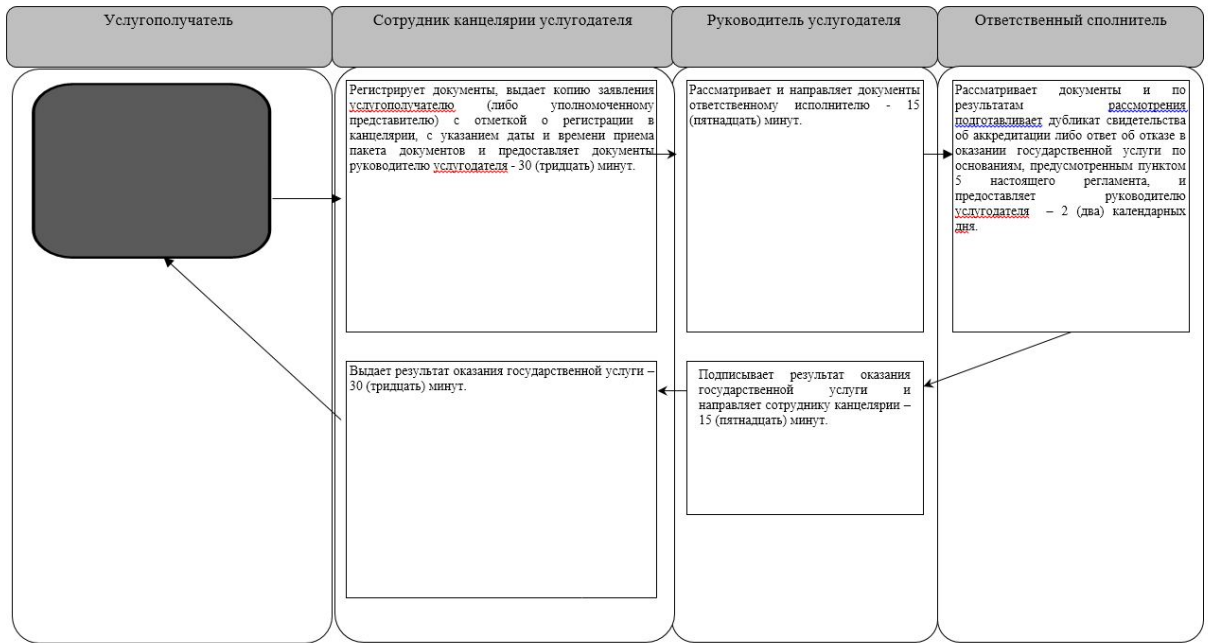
Услугополучатель

Сотрудник канцелярии услугодателя

Руководитель услугодателя

Ответственный сполнитель

Регистрирует документы, выдает копию заявления услугополучателю (либо уполномоченному представителю) с отметкой о регистрации в канцелярии, с указанием даты и времени приема пакета документов и предоставляет документы руководителю услугодателя - 30 (тридцать) минут.

Рассматривает и направляет документы ответственному исполнителю - 15 (пятнадцать) минут.

Рассматривает документы и по результатам рассмотрения подготавливает дубликат свидетельства об аккредитации либо ответ об отказе в оказании государственной услуги по основаниям, предусмотренным пунктом 5 настоящего регламента, и предоставляет руководителю услугодателя – 2 (два) календарных дня.

Выдает результат оказания государственной услуги – 30 (тридцать) минут.

Подписывает результат оказания государственной услуги и направляет сотруднику канцелярии – 15 (пятнадцать) минут.